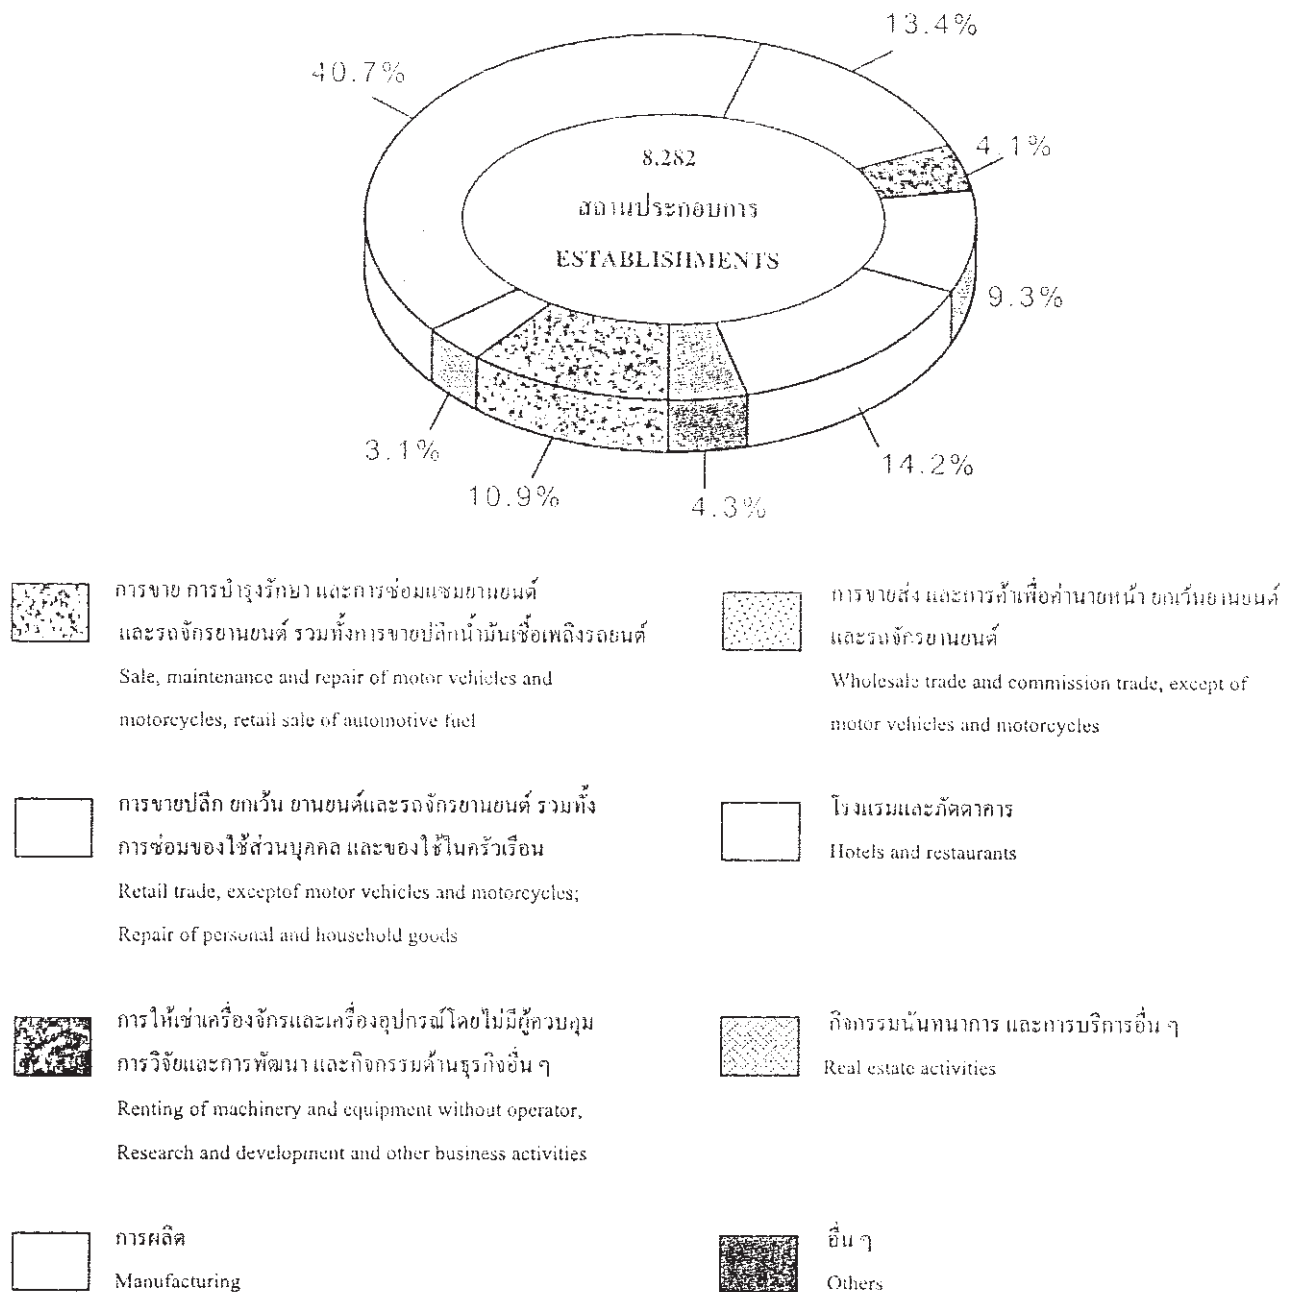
13.4%

40.7%

8.282

สถานประกอบการ

ESTABLISHMENTS

4.1%

9.3%

3.1%

14.2%

10.9%

4.3%

การขาย การบำรุงรักษา และการซ่อมแซมยานยนต์ และรถจักรยานยนต์ รวมทั้งการขายปลีกน้ำมันเชื้อเพลิงรถยนต์
Sale, maintenance and repair of motor vehicles and motorcycles, retail sale of automotive fuel

การขายส่ง และการค้าเพื่อค่านายหน้า ยกเว้นยานยนต์ และรถจักรยานยนต์
Wholesale trade and commission trade, except of motor vehicles and motorcycles

การขายปลีก ยกเว้น ยานยนต์และรถจักรยานยนต์ รวมทั้ง การซ่อมของใช้ส่วนบุคคล และของใช้ในครัวเรือน
Retail trade, exceptof motor vehicles and motorcycles; Repair of personal and household goods

โรงแรมและภัตตาคาร
Hotels and restaurants

การให้เช่าเครื่องจักรและเครื่องอุปกรณ์โดยไม่มีผู้ควบคุม การวิจัยและการพัฒนา และกิจกรรมด้านธุรกิจอื่น ๆ
Renting of machinery and equipment without operator, Research and development and other business activities

กิจกรรมนันทนาการ และการบริการอื่น ๆ
Real estate activities

การผลิต
Manufacturing

อื่น ๆ
Others